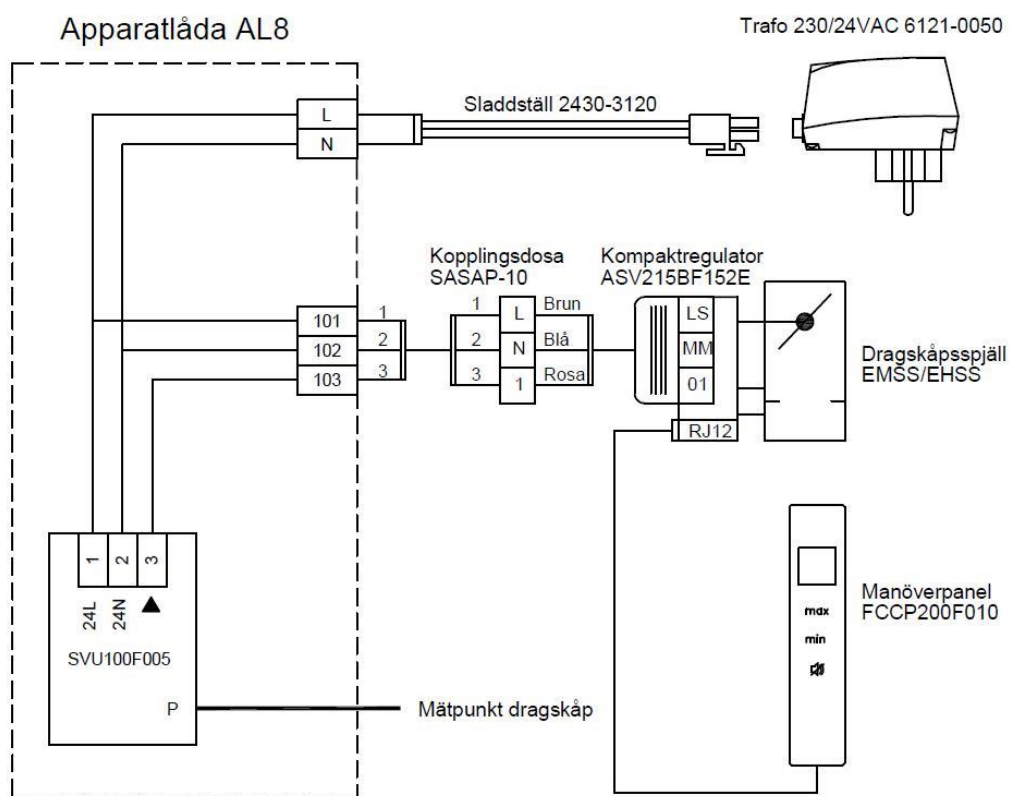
Apparatlåda AL8

Trafo 230/24VAC 6121-0050

L
N

Sladdställ 2430-3120

Kopplingsdosa
SASAP-10

Kompaktregulator
ASV215BF152E

101
102
103

1
2
3

1
2
3

L
N
1

Brun
Blå
Rosa

LS
MM
01

RJ12

Dragskåpsspjäll
EMSS/EHSS

1
2
3

24L
24N
▲

SVU100F005

P

Mätpunkt dragskåp

max
min

Manöverpanel
FCCP200F010